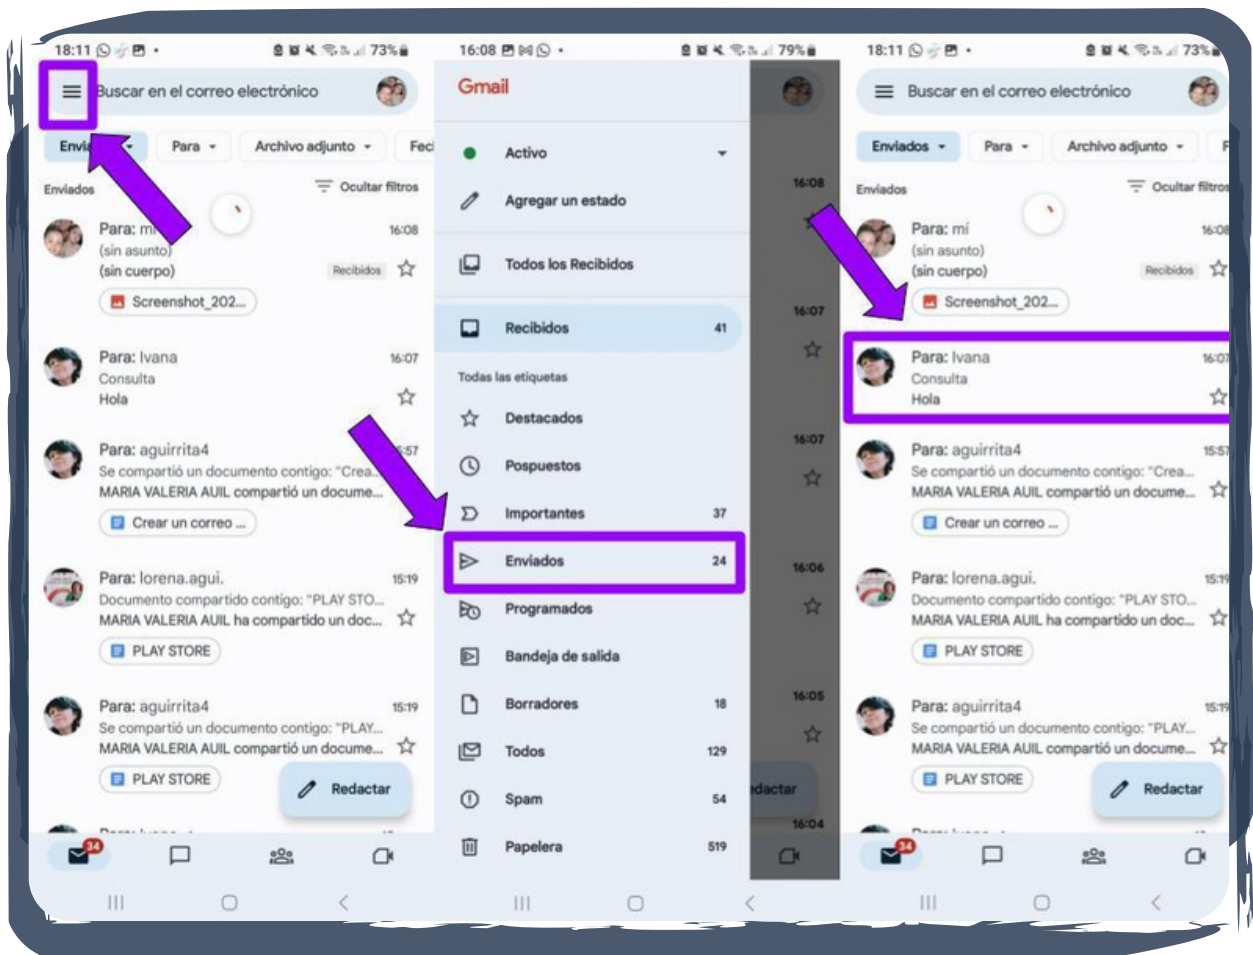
18:11 73%

Buscar en el correo electrónico

Envi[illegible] Para Archivo adjunto Fec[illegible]

Enviados Ocultar filtros

Para: m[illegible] 16:08
(sin asunto)
(sin cuerpo) Recibidos
Screenshot_202...

Para: Ivana 16:07
Consulta
Hola

Para: aguirrita4 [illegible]57
Se compartió un documento contigo: "Crea...
MARIA VALERIA AUIL compartió un docume...
Crear un correo ...

Para: lorena.agui. 15:19
Documento compartido contigo: "PLAY STO...
MARIA VALERIA AUIL ha compartido un doc...
PLAY STORE

Para: aguirrita4 15:19
Se compartió un documento contigo: "PLAY...
MARIA VALERIA AUIL compartió un docume...
PLAY STORE

Redactar

34

16:08 79%

Gmail

Activo
Agregar un estado
Todos los Recibidos
Recibidos 41
Todas las etiquetas
Destacados
Pospuestos
Importantes 37
Enviados 24
Programados
Bandeja de salida
Borradores 18
Todos 129
Spam 54
Papelera 519

16:08
16:07
16:07
16:06
16:05
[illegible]dactar
16:04

18:11 73%

Buscar en el correo electrónico

Enviados Para Archivo adjunto F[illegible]

Enviados Ocultar filtros

Para: mí 16:08
(sin asunto)
(sin cuerpo) Recibidos
Screenshot_202...

Para: Ivana 16:07
Consulta
Hola

Para: aguirrita4 15:57
Se compartió un documento contigo: "Crea...
MARIA VALERIA AUIL compartió un docume...
Crear un correo ...

Para: lorena.agui. 15:19
Documento compartido contigo: "PLAY STO...
MARIA VALERIA AUIL ha compartido un doc...
PLAY STORE

Para: aguirrita4 15:19
Se compartió un documento contigo: "PLAY...
MARIA VALERIA AUIL compartió un docume...
PLAY STORE

Redactar

34